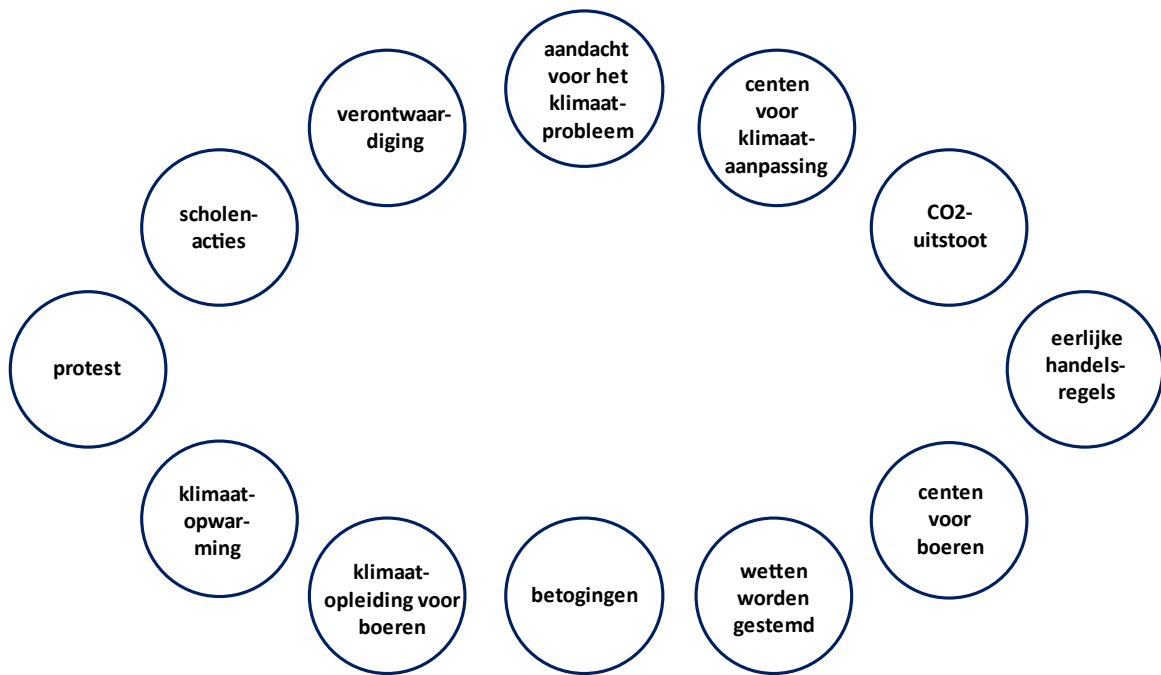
aandacht voor het klimaatprobleem

centen voor klimaataanpassing

$CO_2$-uitstoot

eerlijke handelsregels

centen voor boeren

wetten worden gestemd

betogingen

klimaatopleiding voor boeren

klimaatopwarming

protest

scholenacties

verontwaardiging